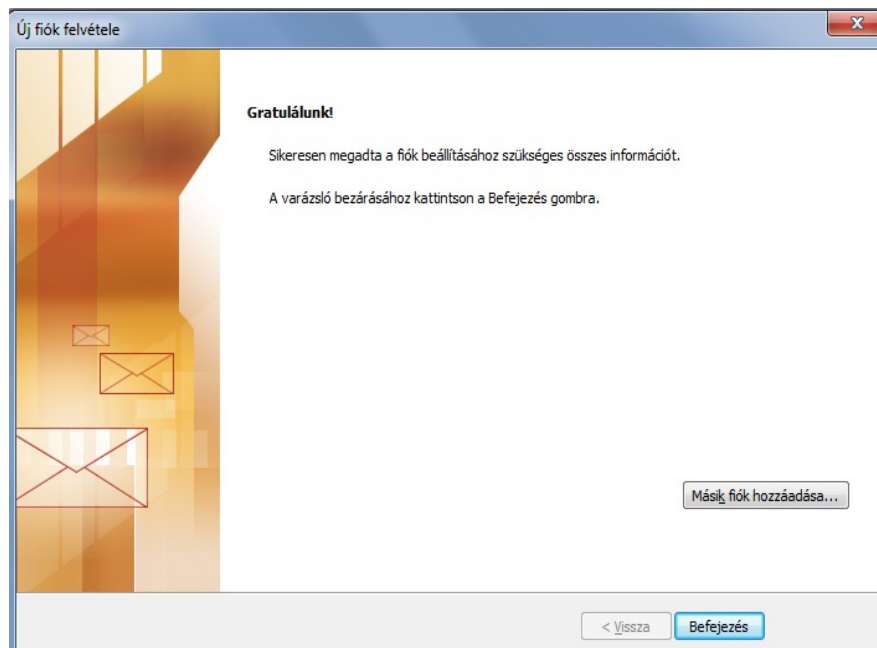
Új fiók felvétele

Gratulálunk!

Sikeresen megadta a fiók beállításához szükséges összes információt.

A varázsló bezárásához kattintson a Befejezés gombra.

Másik fiók hozzáadása...

< Vissza

Befejezés